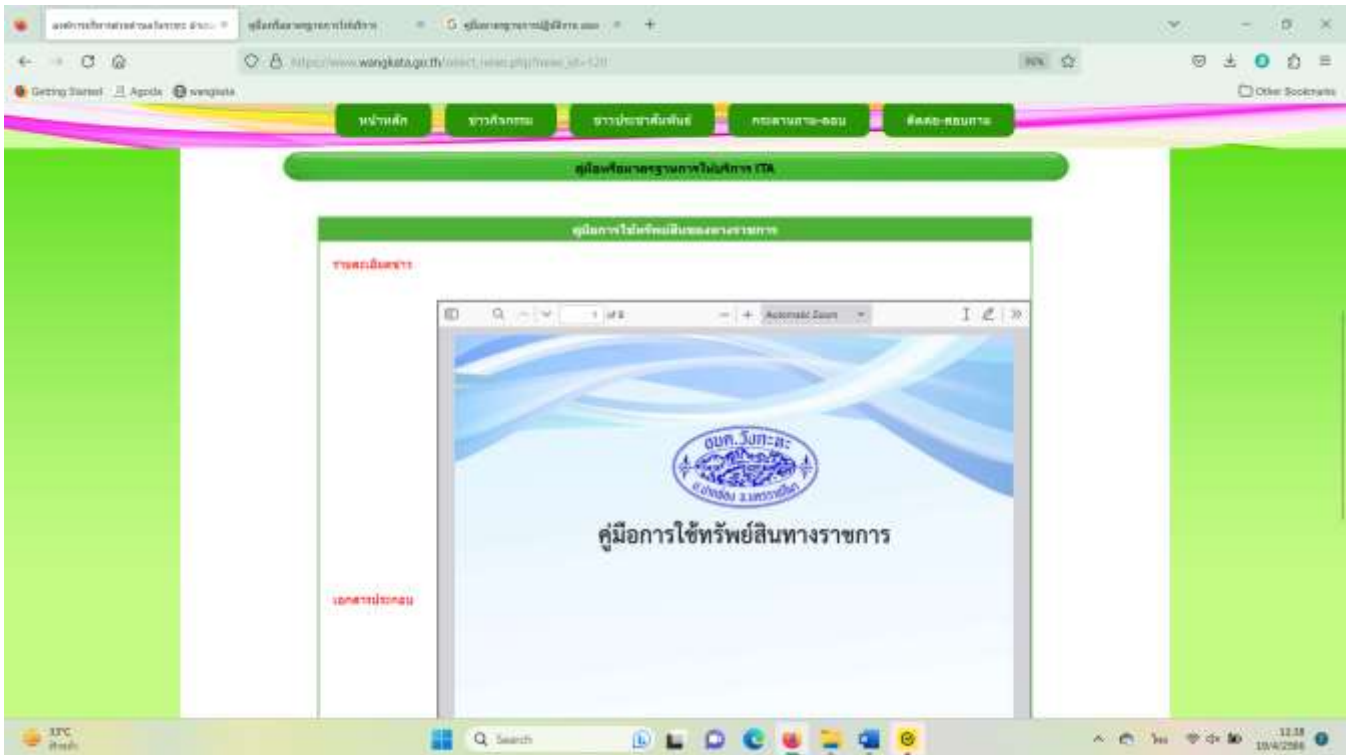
Getting Started Agoda wangkata

Other Bookmarks

https://www.wangkata.go.th

หน้าหลัก ข่าวกิจกรรม ข่าวประชาสัมพันธ์ กระดานถาม-ตอบ ติดต่อ-สอบถาม

คู่มือหรือมาตรฐานการให้บริการ ITA

คู่มือการใช้ทรัพย์สินของทางราชการ

รายละเอียดข่าว

1 of 8

Automatic Zoom

อบต.วังกะตะ

อ.ปากช่อง จ.นครราชสีมา

คู่มือการใช้ทรัพย์สินทางราชการ

เอกสารประกอบ

Search

ไทย